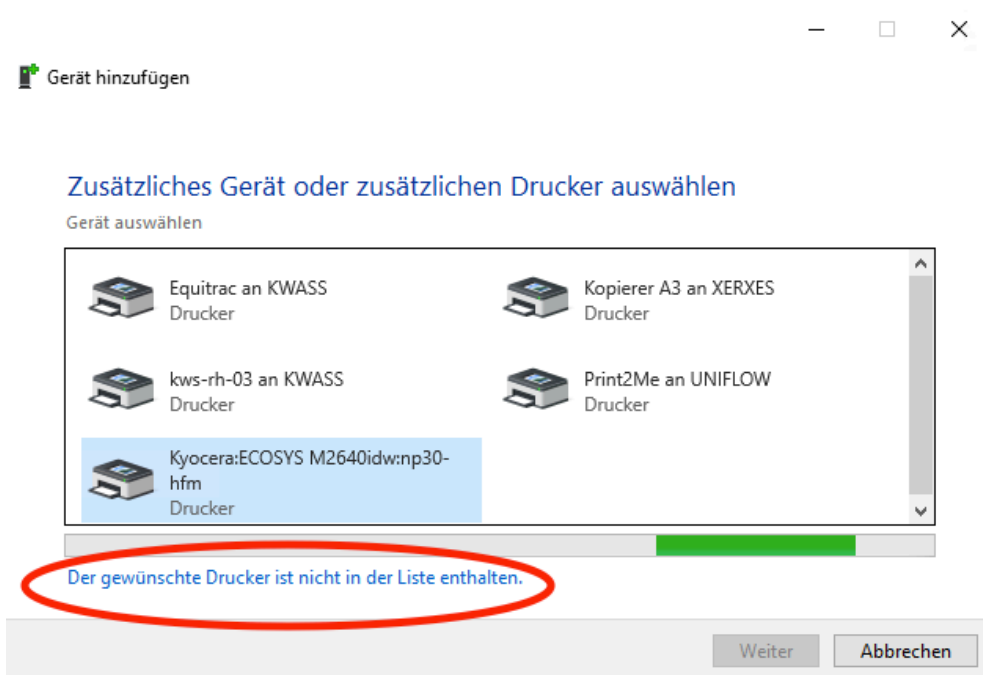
Gerät hinzufügen

Zusätzliches Gerät oder zusätzlichen Drucker auswählen

Gerät auswählen

Equitrac an KWASS
Drucker

Kopierer A3 an XERXES
Drucker

kws-rh-03 an KWASS
Drucker

Print2Me an UNIFLOW
Drucker

Kyocera:ECOSYS M2640idw:np30-hfm
Drucker

Der gewünschte Drucker ist nicht in der Liste enthalten.

Weiter

Abbrechen